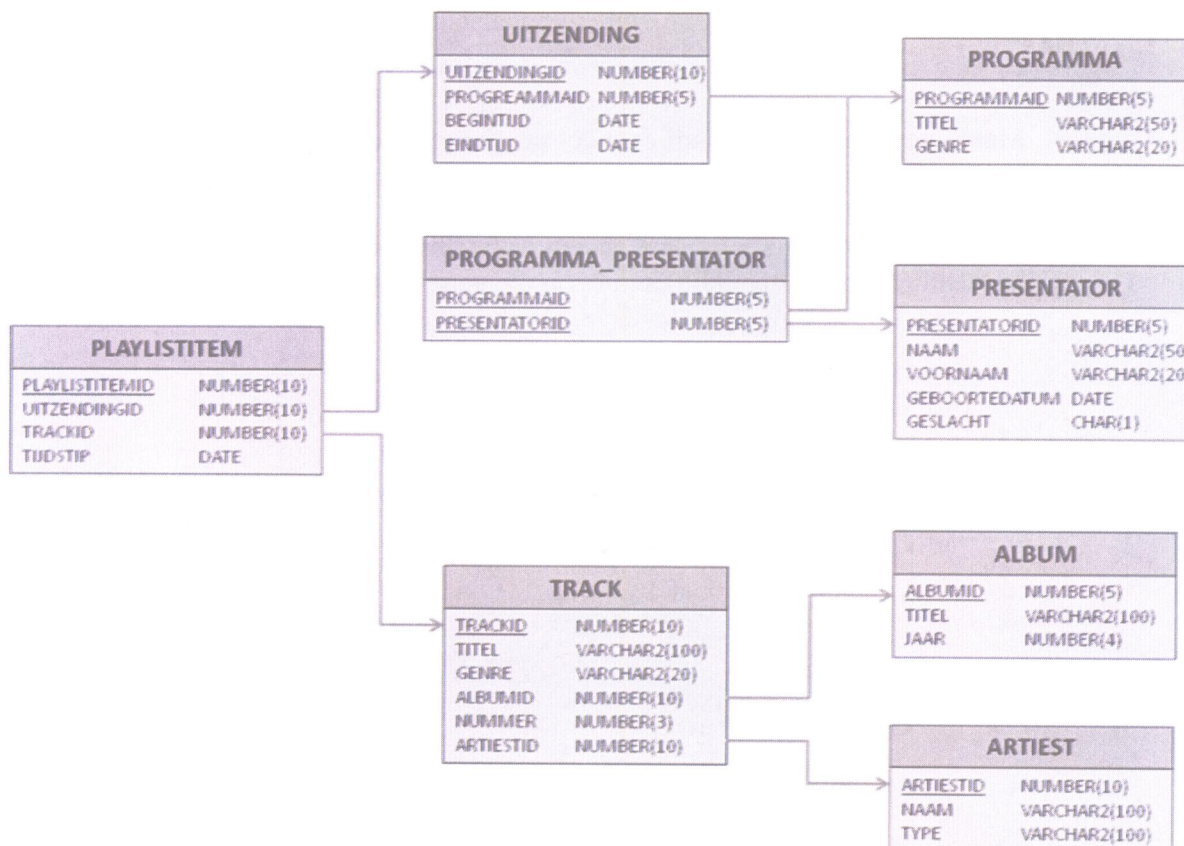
UITZENDING

| | |
|---|---|
| UITZENDINGID | NUMBER(10) |
| PROGREAMMAID | NUMBER(5) |
| BEGINTIJD | DATE |
| EINDTIJD | DATE |

PROGRAMMA

| | |
|---|---|
| PROGRAMMAID | NUMBER(5) |
| TITEL | VARCHAR2(50) |
| GENRE | VARCHAR2(20) |

PROGRAMMA_PRESENTATOR

| | |
|---|---|
| PROGRAMMAID | NUMBER(5) |
| PRESENTATORID | NUMBER(5) |

PRESENTATOR

| | |
|---|---|
| PRESENTATORID | NUMBER(5) |
| NAAM | VARCHAR2(50 |
| VOORNAAM | VARCHAR2(20 |
| GEBOORTEDATUM | DATE |
| GESLACHT | CHAR(1) |

PLAYLISTITEM

| | |
|---|---|
| PLAYLISTITEMID | NUMBER(10) |
| UITZENDINGID | NUMBER(10) |
| TRACKID | NUMBER(10) |
| TIJDSTIP | DATE |

TRACK

| | |
|---|---|
| TRACKID | NUMBER(10) |
| TITEL | VARCHAR2(100) |
| GENRE | VARCHAR2(20) |
| ALBUMID | NUMBER(10) |
| NUMMER | NUMBER(3) |
| ARTIESTID | NUMBER(10) |

ALBUM

| | |
|---|---|
| ALBUMID | NUMBER(5) |
| TITEL | VARCHAR2(100) |
| JAAR | NUMBER(4) |

ARTIEST

| | |
|---|---|
| ARTIESTID | NUMBER(10) |
| NAAM | VARCHAR2(100) |
| TYPE | VARCHAR2(100) |